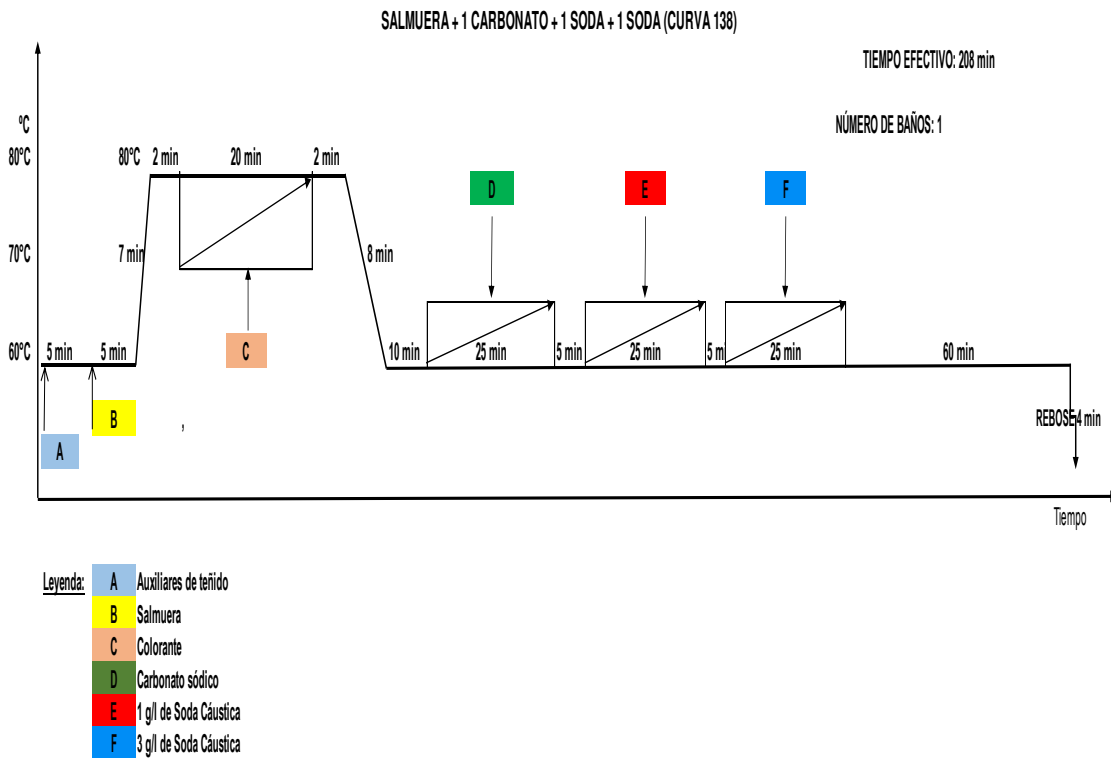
SALMUERA + 1 CARBONATO + 1 SODA + 1 SODA (CURVA 138)

TIEMPO EFECTIVO: 208 min

NÚMERO DE BAÑOS: 1

ºC

80ºC

70ºC

60ºC

80ºC 2 min 20 min 2 min

7 min

8 min

D

E

F

C

5 min 5 min

10 min 25 min 5 min 25 min 5 m 25 min 60 min

B

A

,

REBOSE 4 min

Tiempo

Leyenda:
A Auxiliares de teñido
B Salmuera
C Colorante
D Carbonato sódico
E 1 g/l de Soda Cáustica
F 3 g/l de Soda Cáustica